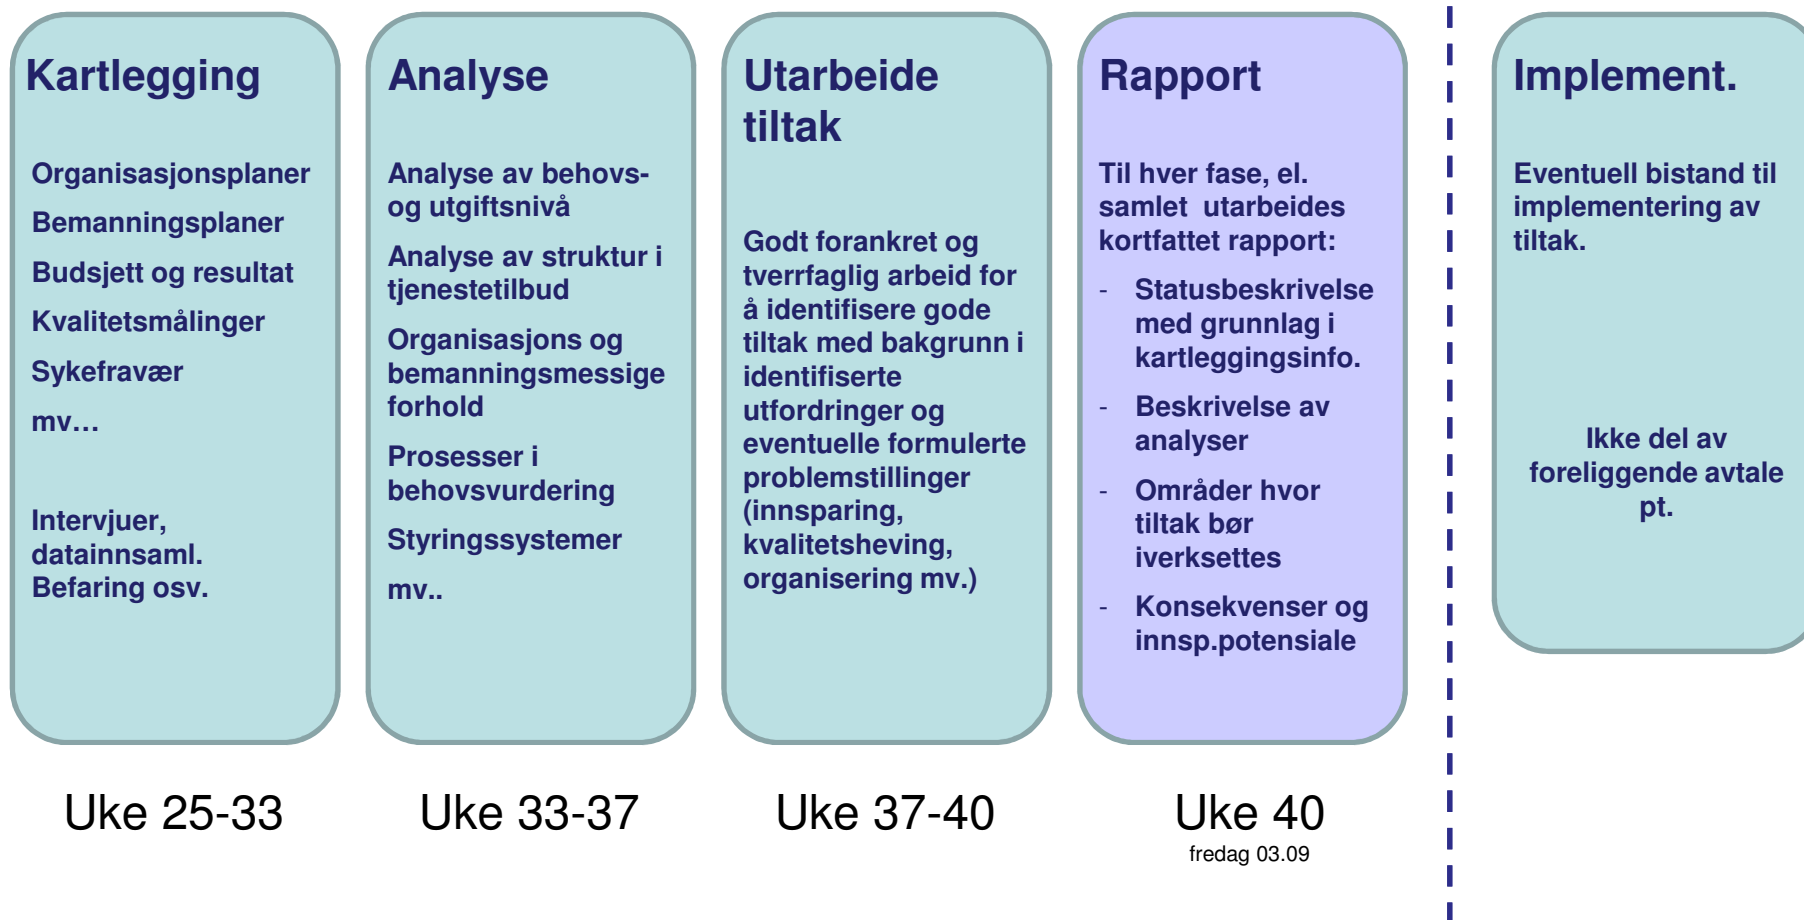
Kartlegging

Organisasjonsplaner

Bemanningsplaner

Budsjett og resultat

Kvalitetsmålinger

Sykefravær

mv…

Intervjuer, datainnsaml. Befaring osv.

Uke 25-33

Analyse

Analyse av behovs- og utgiftsnivå

Analyse av struktur i tjenestetilbud

Organisasjons og bemanningsmessige forhold

Prosesser i behovsvurdering

Styringssystemer

mv..

Uke 33-37

Utarbeide tiltak

Godt forankret og tverrfaglig arbeid for å identifisere gode tiltak med bakgrunn i identifiserte utfordringer og eventuelle formulerte problemstillinger (innsparing, kvalitetsheving, organisering mv.)

Uke 37-40

Rapport

Til hver fase, el. samlet utarbeides kortfattet rapport:

- Statusbeskrivelse med grunnlag i kartleggingsinfo.
- Beskrivelse av analyser
- Områder hvor tiltak bør iverksettes
- Konsekvenser og innsp.potensiale

Uke 40
fredag 03.09

Implement.

Eventuell bistand til implementering av tiltak.

Ikke del av foreliggende avtale pt.